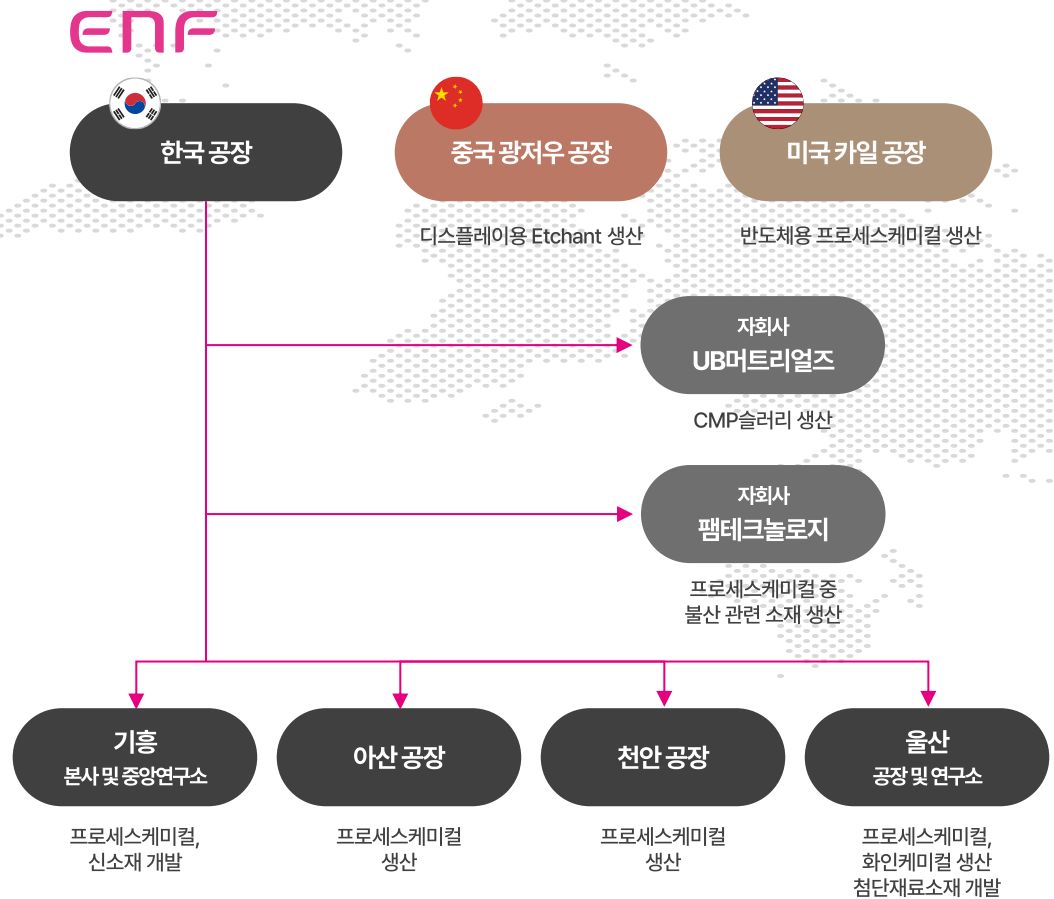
ENF

한국 공장

중국 광저우 공장

디스플레이용 Etchant 생산

미국 카일 공장

반도체용 프로세스케미컬 생산

자회사
UB머트리얼즈

CMP슬러리 생산

자회사
팸테크놀로지

프로세스케미컬 중
불산 관련 소재 생산

기흥
본사 및 중앙연구소

프로세스케미컬,
신소재 개발

아산 공장

프로세스케미컬
생산

천안 공장

프로세스케미컬
생산

울산
공장 및 연구소

프로세스케미컬,
화인케미컬 생산
첨단재료소재 개발